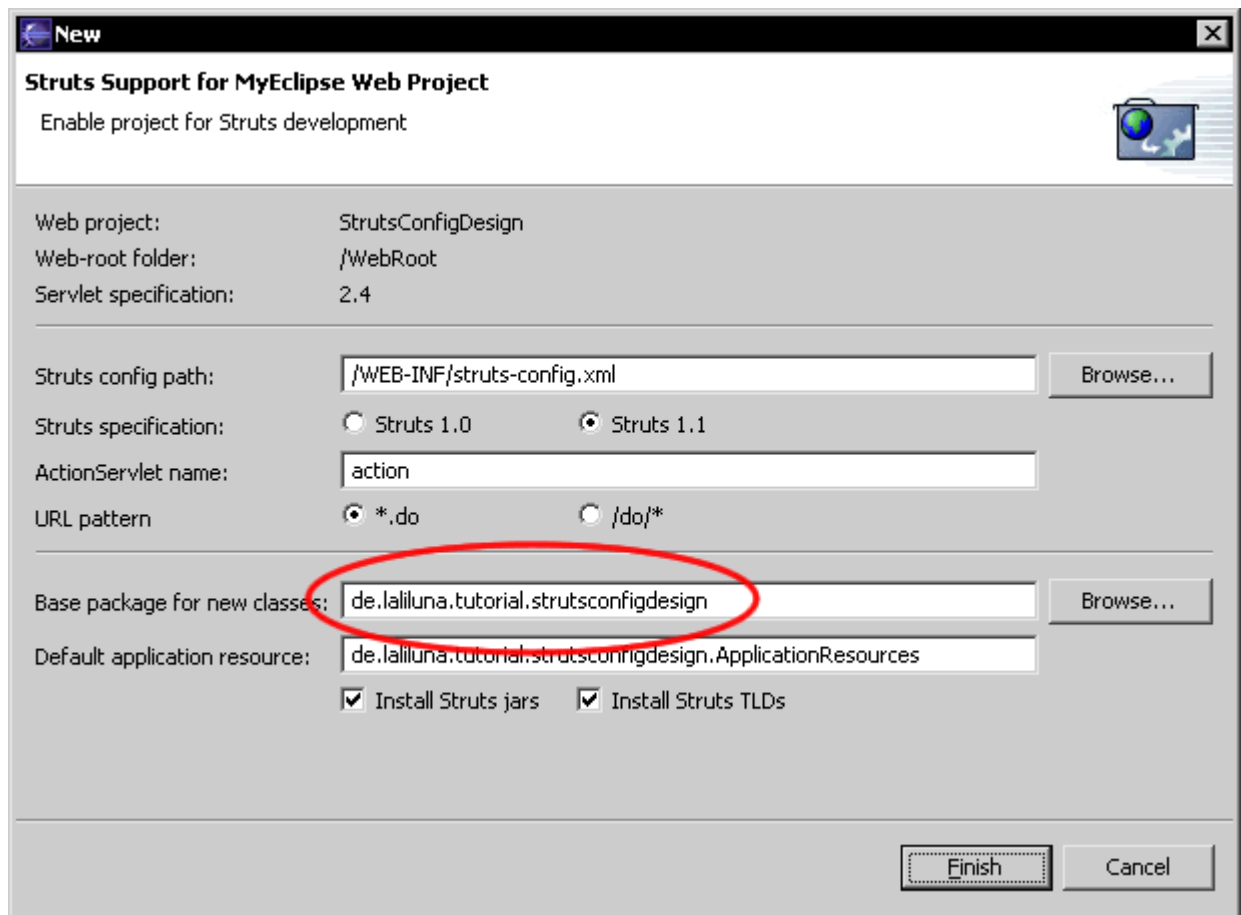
New

Struts Support for MyEclipse Web Project

Enable project for Struts development

Web project: StrutsConfigDesign
Web-root folder: /WebRoot
Servlet specification: 2.4

Struts config path: /WEB-INF/struts-config.xml Browse...
Struts specification: Struts 1.0 Struts 1.1
ActionServlet name: action
URL pattern *.do /do/*

Base package for new classes: de.laliluna.tutorial.strutsconfigdesign Browse...
Default application resource: de.laliluna.tutorial.strutsconfigdesign.ApplicationResources
Install Struts jars Install Struts TLDs

Finish Cancel